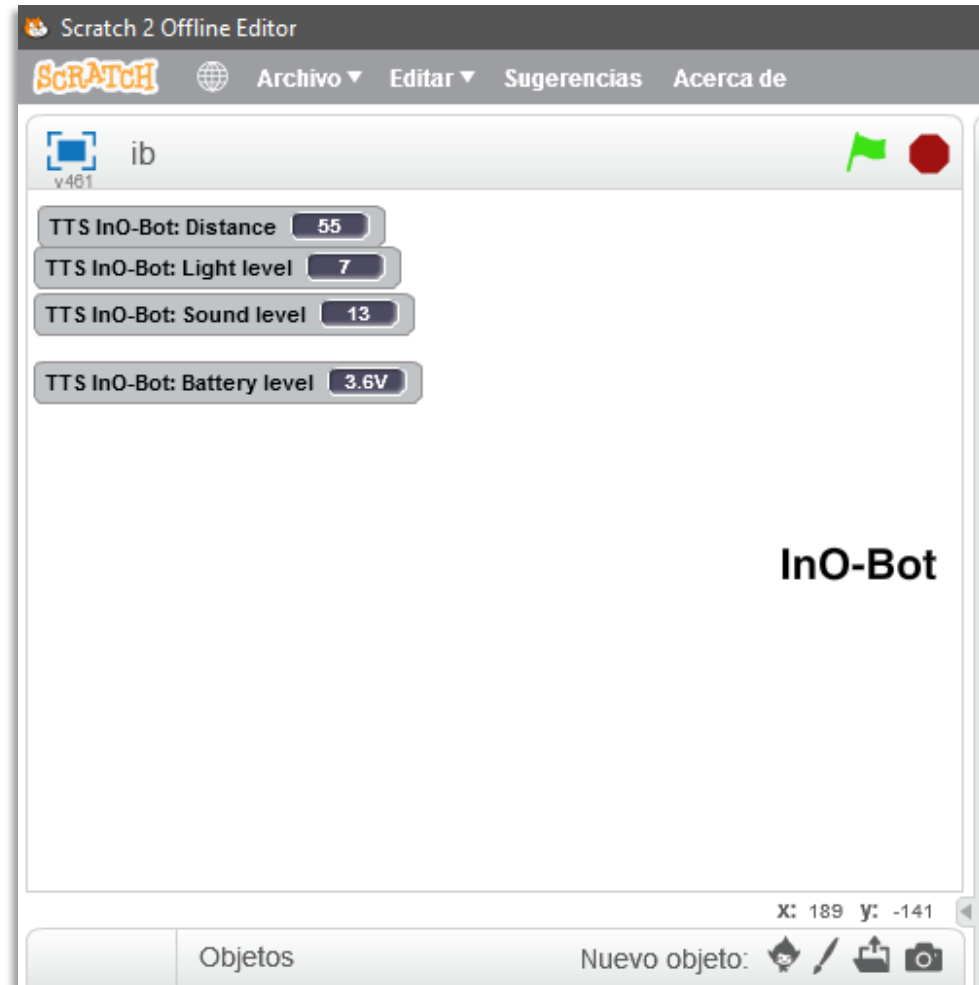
Scratch 2 Offline Editor

SCRATCH Archivo ▾ Editar ▾ Sugerencias Acerca de

ib
v461

TTS InO-Bot: Distance 55
TTS InO-Bot: Light level 7
TTS InO-Bot: Sound level 13

TTS InO-Bot: Battery level 3.6V

InO-Bot

x: 189 y: -141

Objetos
Nuevo objeto: